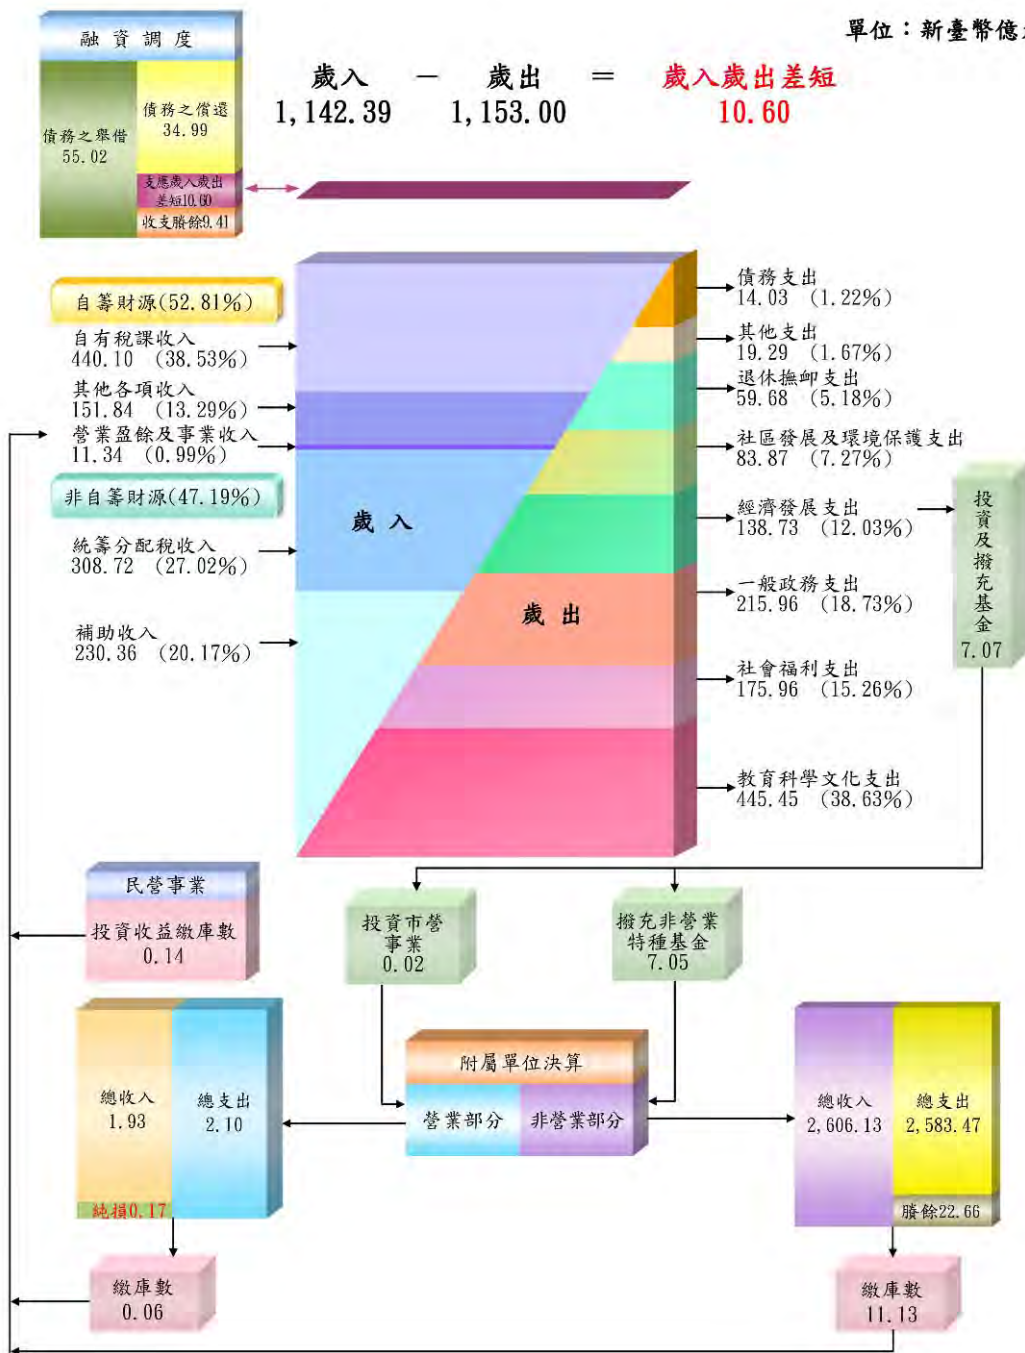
融 資 調 度

債務之舉借 55.02

債務之償還 34.99

支應歲入歲出差短10.60

收支賸餘9.41

單位：新臺幣億

歲入 1,142.39 － 歲出 1,153.00 ＝ 歲入歲出差短 10.60

自籌財源(52.81%)

自有稅課收入 440.10 (38.53%)

其他各項收入 151.84 (13.29%)

營業盈餘及事業收入 11.34 (0.99%)

非自籌財源(47.19%)

統籌分配稅收入 308.72 (27.02%)

補助收入 230.36 (20.17%)

歲 入

歲 出

債務支出 14.03 (1.22%)

其他支出 19.29 (1.67%)

退休撫卹支出 59.68 (5.18%)

社區發展及環境保護支出 83.87 (7.27%)

經濟發展支出 138.73 (12.03%)

一般政務支出 215.96 (18.73%)

社會福利支出 175.96 (15.26%)

教育科學文化支出 445.45 (38.63%)

投資及撥充基金 7.07

民營事業

投資收益繳庫數 0.14

投資市營事業 0.02

撥充非營業特種基金 7.05

總收入 1.93

總支出 2.10

純損0.17

附屬單位決算

營業部分

非營業部分

總收入 2,606.13

總支出 2,583.47

賸餘22.66

繳庫數 0.06

繳庫數 11.13